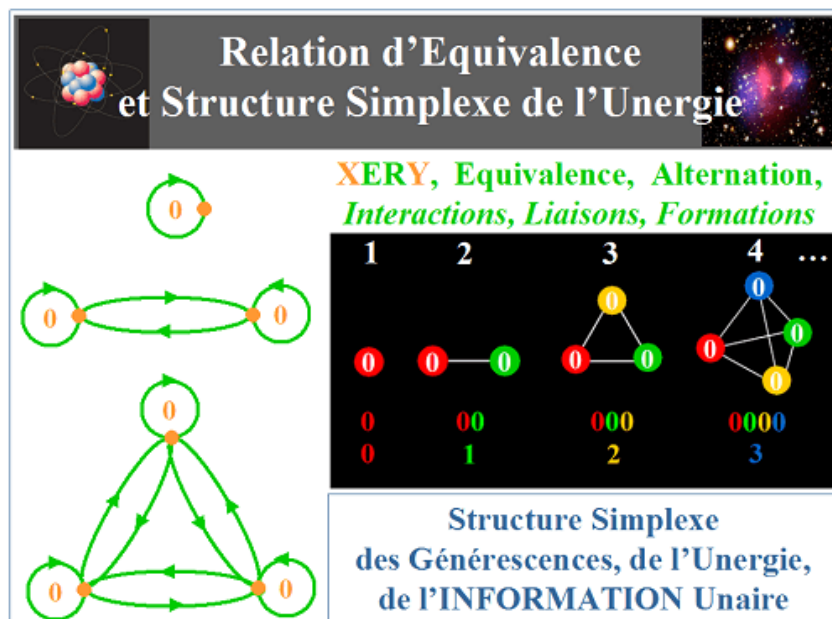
Relation d'Equivalence
et Structure Simplexe de l'Unergie

0

0 0

0

0 0

XERY, Equivalence, Alternation,
Interactions, Liaisons, Formations

1 2 3 4 …

0 0 0 0 0 0 0 0 0 0

0 00 000 0000
0 1 2 3

Structure Simplexe
des Générescences, de l'Unergie,
de l'INFORMATION Unaire